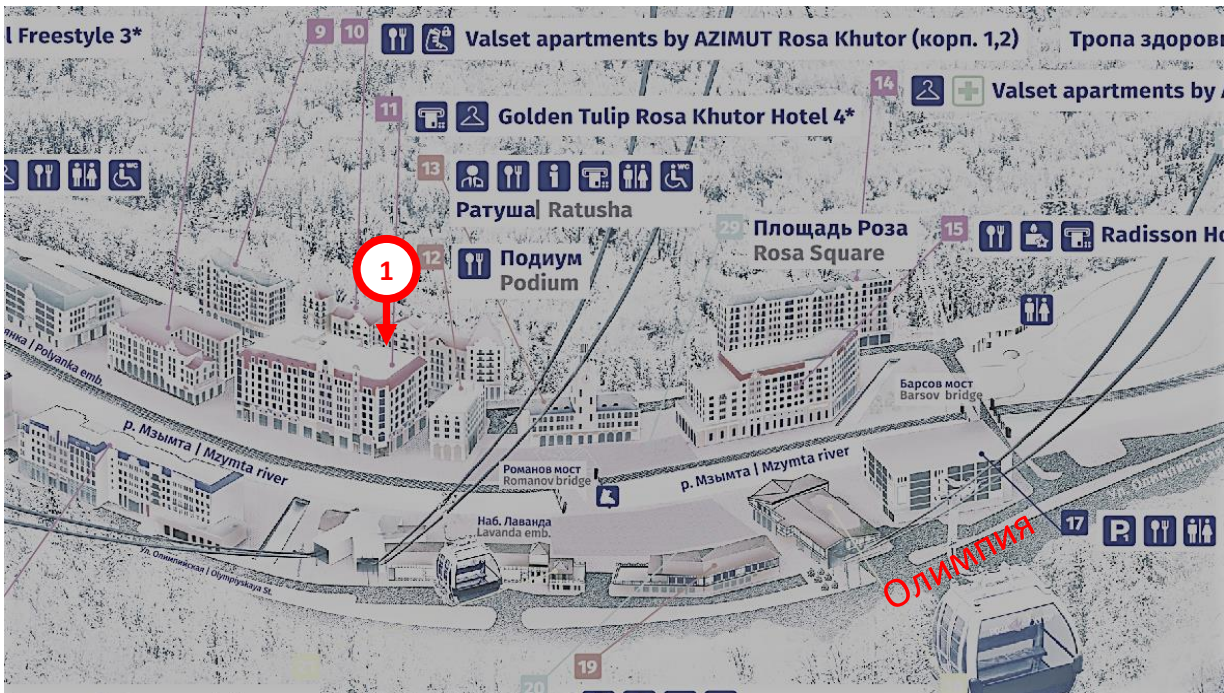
l Freestyle 3*

9 10 Valset apartments by AZIMUT Rosa Khutor (корп. 1,2)

Тропа здоровь

14 Valset apartments by A

11 Golden Tulip Rosa Khutor Hotel 4*

13

Ратуша| Ratusha

29 Площадь Роза Rosa Square

15 Radisson Ho

12 Подиум Podium

1

янка | Polyanka emb.

Барсов мост Barsov bridge

р. Мзымта | Mzymta river

Романов мост Romanov bridge

р. Мзымта | Mzymta river

Наб. Лаванда Lavanda emb.

ул. Олимпийская | Olympiyskaya St.

ул. Олимпийская

17

Олимпия

19

20